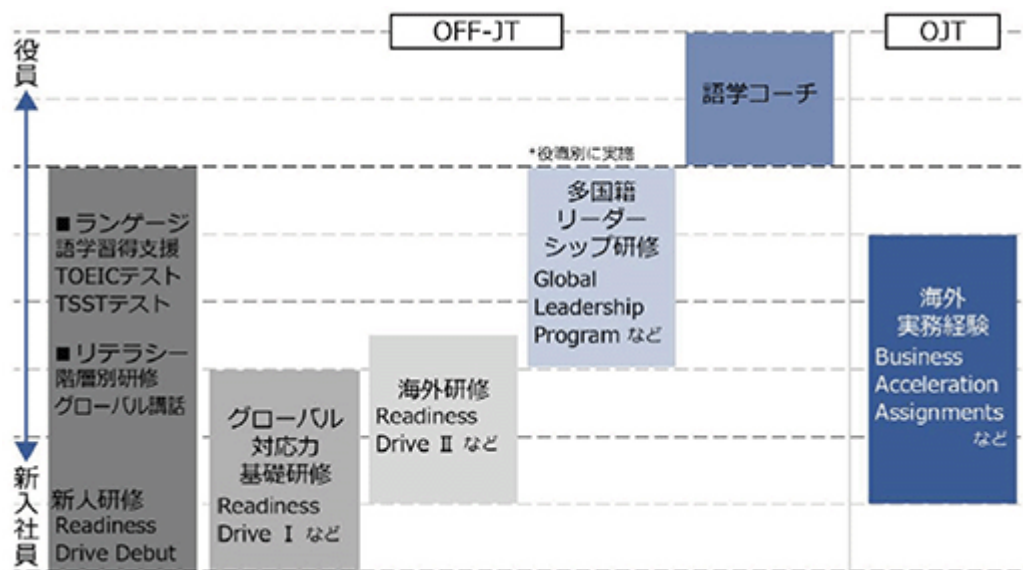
OFF-JT

OJT

役員

新入社員

語学コーチ

*役職別に実施

多国籍リーダーシップ研修
Global Leadership Program など

■ランゲージ
語学習得支援
TOEICテスト
TSSTテスト

■リテラシー
階層別研修
グローバル講話

新人研修
Readiness Drive Debut

グローバル対応力基礎研修
Readiness Drive I など

海外研修
Readiness Drive II など

海外実務経験
Business Acceleration Assignments など